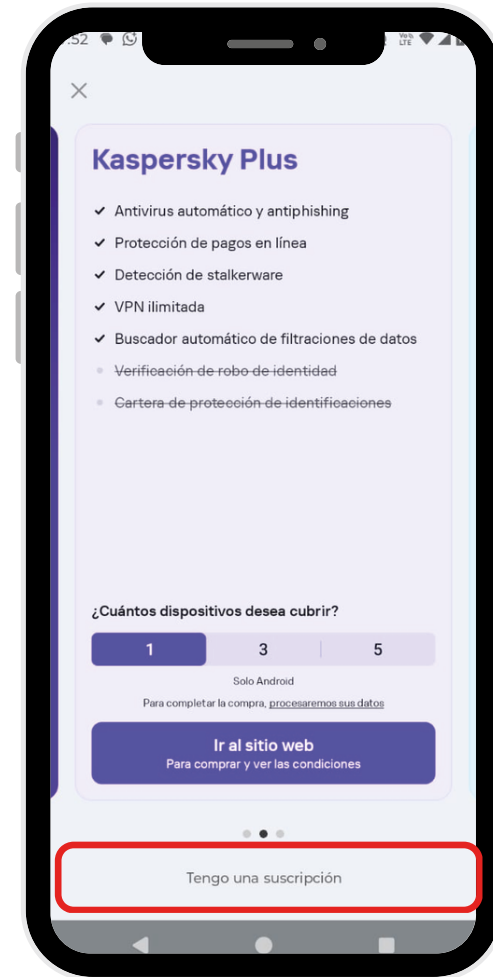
:52

Kaspersky Plus

✔ Antivirus automático y antiphishing
✔ Protección de pagos en línea
✔ Detección de stalkerware
✔ VPN ilimitada
✔ Buscador automático de filtraciones de datos
Verificación de robo de identidad
Cartera de protección de identificaciones

¿Cuántos dispositivos desea cubrir?

| 1 | 3 | 5 |
|---|---|---|

Solo Android

Para completar la compra, procesaremos sus datos

Ir al sitio web
Para comprar y ver las condiciones

Tengo una suscripción